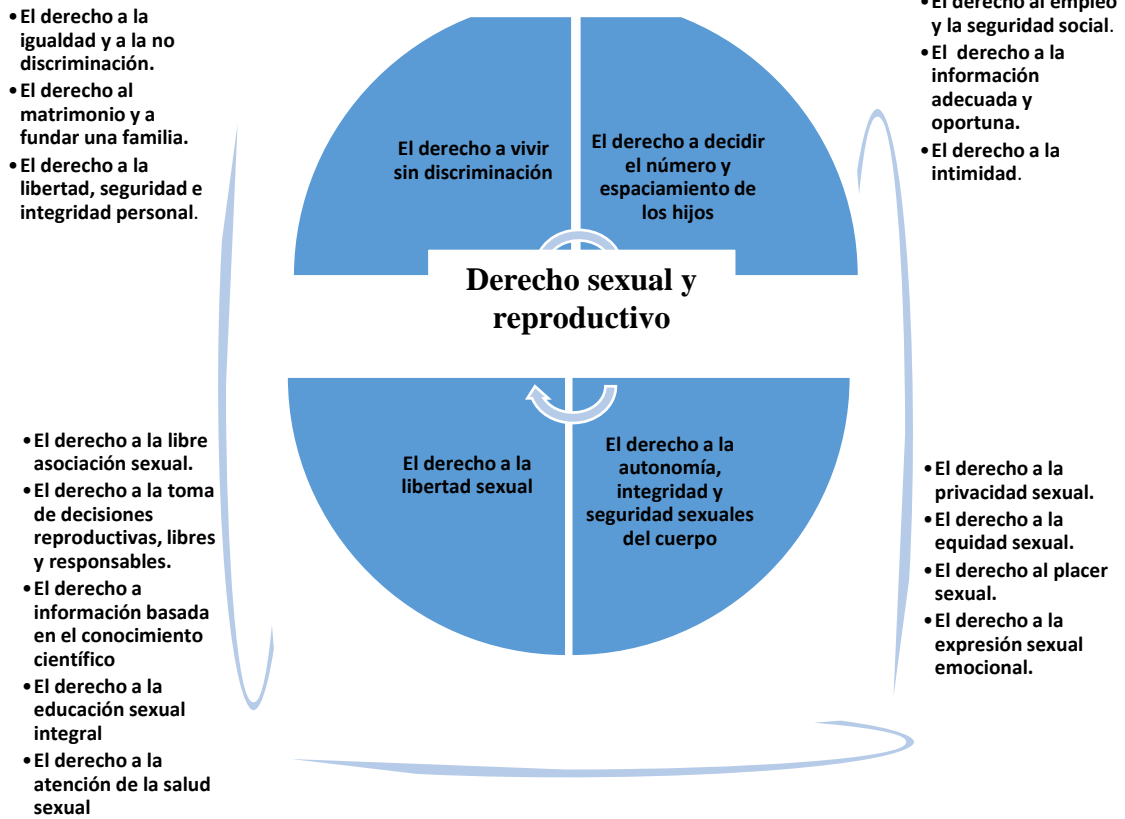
•El derecho a la igualdad y a la no discriminación.
•El derecho al matrimonio y a fundar una familia.
•El derecho a la libertad, seguridad e integridad personal.

El derecho a vivir sin discriminación

El derecho a decidir el número y espaciamiento de los hijos

•El derecho al empleo y la seguridad social.
•El derecho a la información adecuada y oportuna.
•El derecho a la intimidad.

Derecho sexual y reproductivo

El derecho a la libertad sexual

El derecho a la autonomía, integridad y seguridad sexuales del cuerpo

•El derecho a la libre asociación sexual.
•El derecho a la toma de decisiones reproductivas, libres y responsables.
•El derecho a información basada en el conocimiento científico
•El derecho a la educación sexual integral
•El derecho a la atención de la salud sexual

•El derecho a la privacidad sexual.
•El derecho a la equidad sexual.
•El derecho al placer sexual.
•El derecho a la expresión sexual emocional.